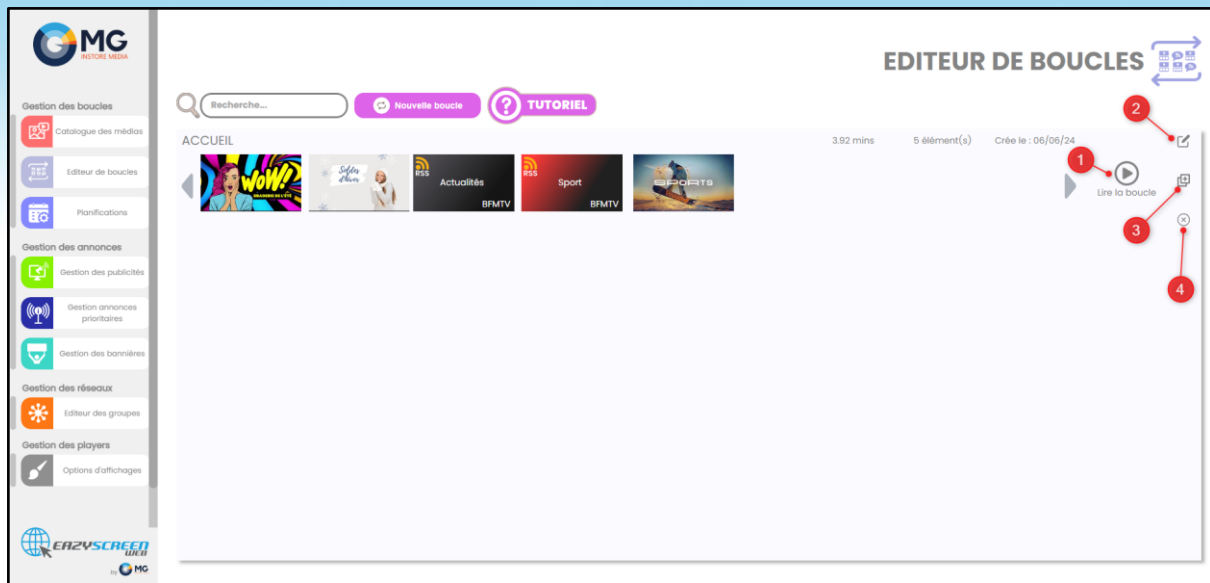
MG
INSTORE MEDIA

Gestion des boucles
Catalogue des médias
Editeur de boucles
Planifications

Gestion des annonces
Gestion des publicités
Gestion annonces prioritaires
Gestion des bannières

Gestion des réseaux
Editeur des groupes

Gestion des players
Options d'affichages

EAZYSCREEN WEB
by MG

EDITEUR DE BOUCLES

Recherche...
Nouvelle boucle
TUTORIEL

ACCUEIL
3.92 mins
5 élément(s)
Crée le : 06/06/24

WOW!
Soldes d'hiver
RSS Actualités BFMTV
RSS Sport BFMTV
SPORTS

Lire la boucle

1
2
3
4